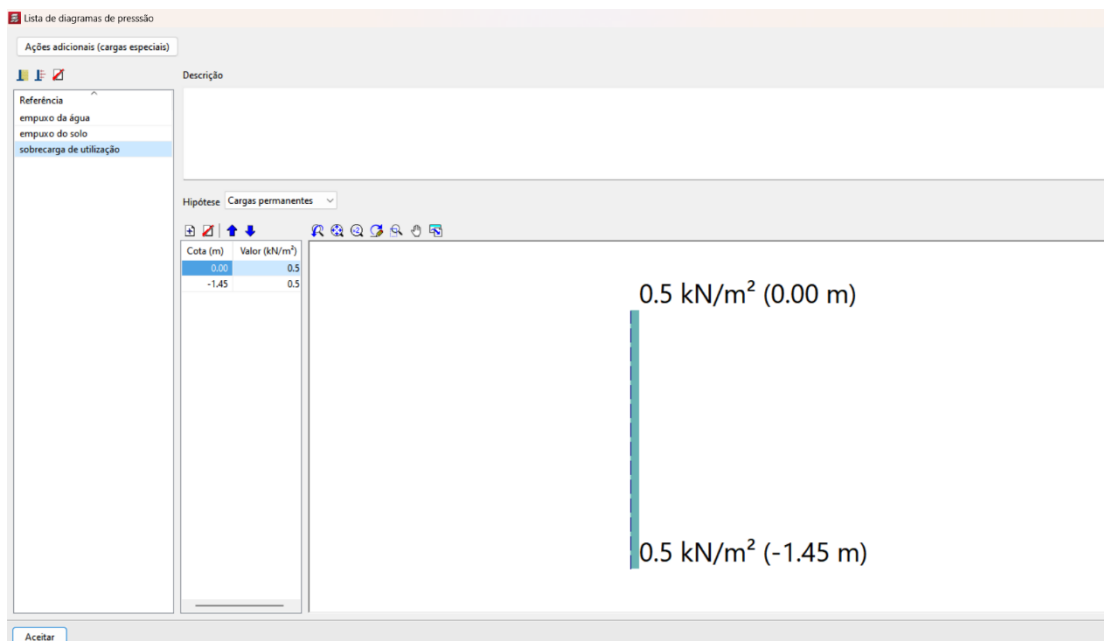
Lista de diagramas de presssão

Ações adicionais (cargas especiais)

Descrição

Referência
empuxo da água
empuxo do solo
sobrecarga de utilização

Hipótese Cargas permanentes

| Cota (m) | Valor (kN/m²) |
|---|---|
| 0.00 | 0.5 |
| -1.45 | 0.5 |

0.5 kN/m² (0.00 m)

0.5 kN/m² (-1.45 m)

Aceitar